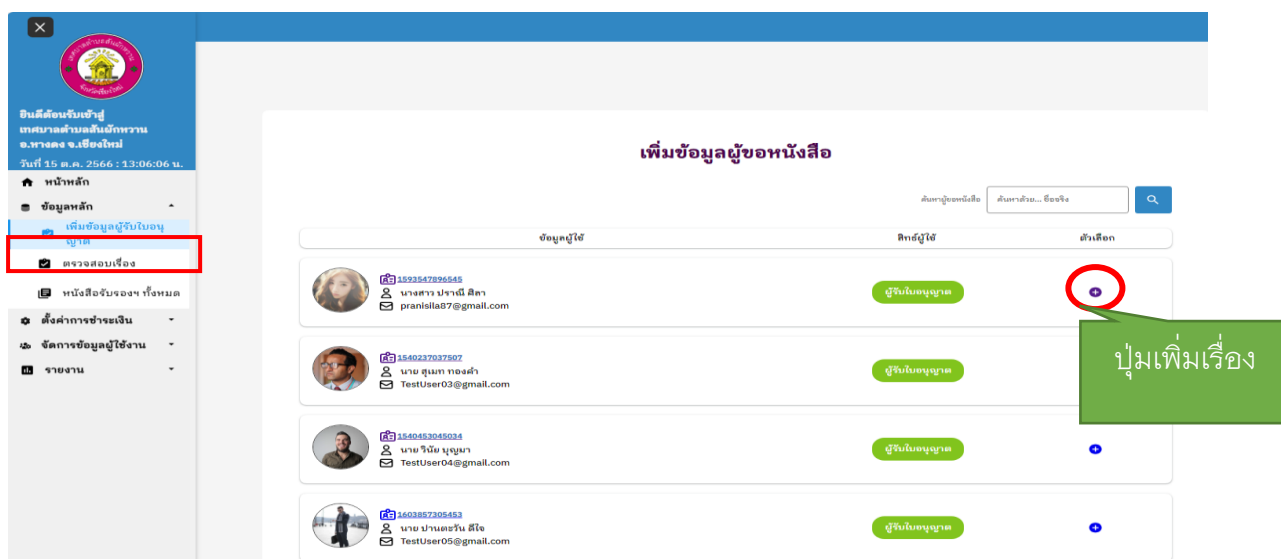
ยินดีต้อนรับเข้าสู่ เทศบาลตำบลสันผักหวาน อ.หางดง จ.เชียงใหม่
วันที่ 15 ต.ค. 2566 : 13:06:06 น.

หน้าหลัก
ข้อมูลหลัก
เพิ่มข้อมูลผู้รับใบอนุญาต
ตรวจสอบเรื่อง
หนังสือรับรองฯ ทั้งหมด
ตั้งค่าการชำระเงิน
จัดการข้อมูลผู้ใช้งาน
รายงาน

เพิ่มข้อมูลผู้ขอหนังสือ

ค้นหาผู้ขอหนังสือ ค้นหาด้วย... ชื่อจริง

| ข้อมูลผู้ใช้ | สิทธิ์ผู้ใช้ | ตัวเลือก |
|---|---|---|
| 1593547896545 นางสาว ปราณี ศิลา pranisila87@gmail.com | ผู้รับใบอนุญาต | |
| 1540237037507 นาย สุเมท ทองคำ TestUser03@gmail.com | ผู้รับใบอนุญาต | |
| 1540453045034 นาย วินัย บุญมา TestUser04@gmail.com | ผู้รับใบอนุญาต | |
| 1603857305453 นาย ปานตะวัน ดีใจ TestUser05@gmail.com | ผู้รับใบอนุญาต | |

ปุ่มเพิ่มเรื่อง